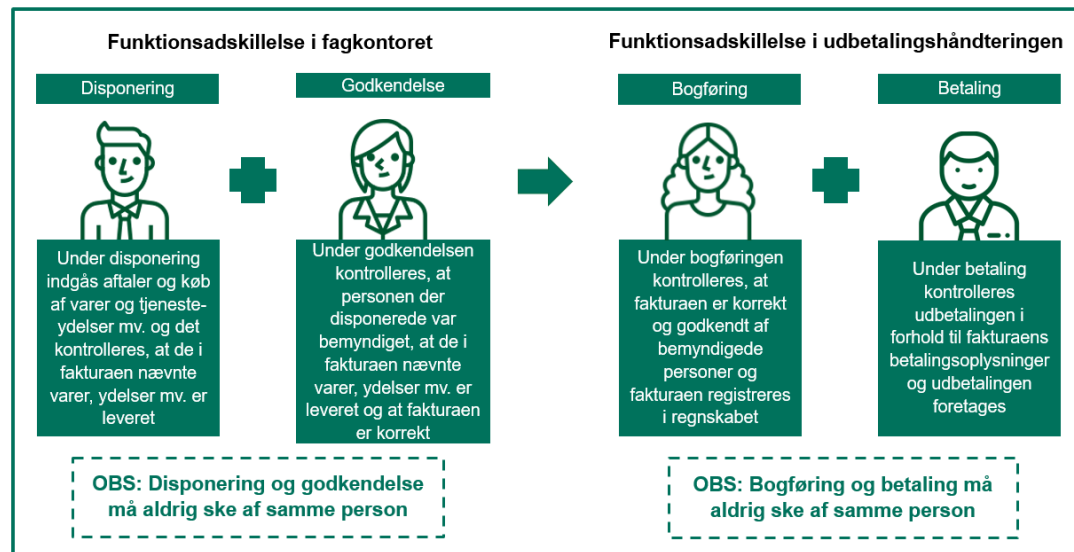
Funktionsadskillelse i fagkontoret

Disponering

Under disponering indgås aftaler og køb af varer og tjenesteydelser mv. og det kontrolleres, at de i fakturaen nævnte varer, ydelser mv. er leveret

Godkendelse

Under godkendelsen kontrolleres, at personen der disponerede var bemyndiget, at de i fakturaen nævnte varer, ydelser mv. er leveret og at fakturaen er korrekt

OBS: Disponering og godkendelse må aldrig ske af samme person

Funktionsadskillelse i udbetalingshåndteringen

Bogføring

Under bogføringen kontrolleres, at fakturaen er korrekt og godkendt af bemyndigede personer og fakturaen registreres i regnskabet

Betaling

Under betaling kontrolleres udbetalingen i forhold til fakturaens betalingsoplysninger og udbetalingen foretages

OBS: Bogføring og betaling må aldrig ske af samme person